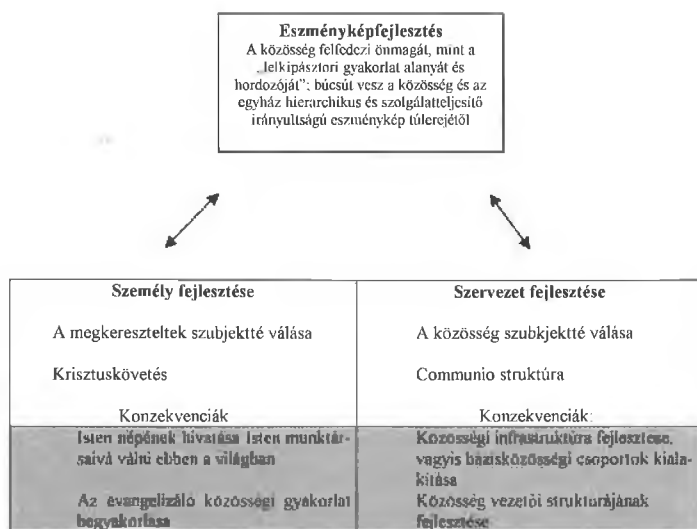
Eszményképfejlesztés
A közösség felfedezi önmagát, mint a „lelkipásztori gyakorlat alanyát és hordozóját"; búcsút vesz a közösség és az egyház hierarchikus és szolgálatteljesítő irányultságú eszménykép túlerejétől

| Személy fejlesztése | Szervezet fejlesztése |
|---|---|
| A megkereszteltek szubjektté válása | A közösség szubkjektté válása |
| Krisztuskövetés | Communio struktúra |
| Konzekvenciák | Konzekvenciák: |
| Isten népének hívatása Isten munktársaivá válni ebben a világban | Közösségi infrastruktúra fejlesztése, vagyis bázisközösségi csoportok kialakítása |
| Az evangelizáló közösségi gyakorlat begyakorlása | Közösség vezetői struktúrájának fejlesztése |